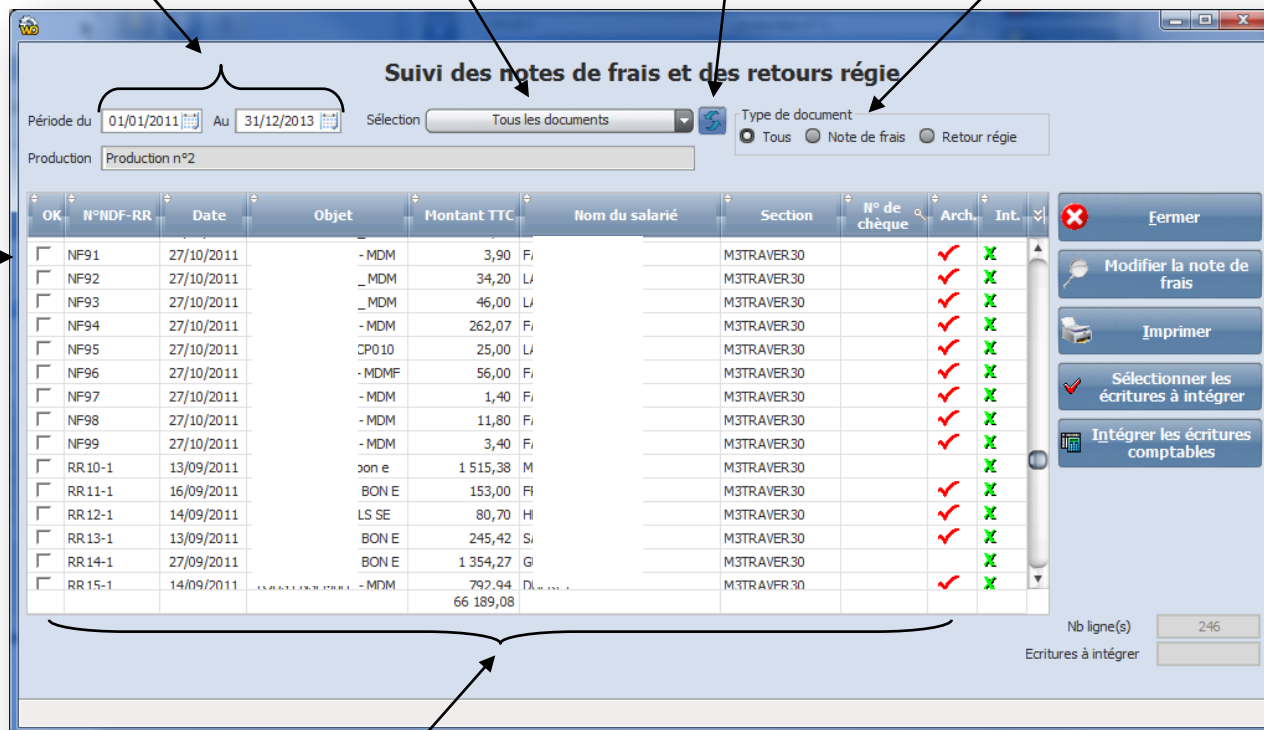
Suivi des notes de frais et des retours régie

Période du 01/01/2011 Au 31/12/2013 Sélection Tous les documents

Type de document
Tous Note de frais Retour régie

Production Production n°2

| OK | N°NDF-RR | Date | Objet | Montant TTC | Nom du salarié | Section | N° de chèque | Arch. | Int. |
|---|---|---|---|---|---|---|---|---|---|
| | NF91 | 27/10/2011 | - MDM | 3,90 | F | M3TRAVER30 | | ✓ | X |
| | NF92 | 27/10/2011 | _ MDM | 34,20 | L | M3TRAVER30 | | ✓ | X |
| | NF93 | 27/10/2011 | _ MDM | 46,00 | L | M3TRAVER30 | | ✓ | X |
| | NF94 | 27/10/2011 | - MDM | 262,07 | F | M3TRAVER30 | | ✓ | X |
| | NF95 | 27/10/2011 | CP010 | 25,00 | L | M3TRAVER30 | | ✓ | X |
| | NF96 | 27/10/2011 | - MDMF | 56,00 | F | M3TRAVER30 | | ✓ | X |
| | NF97 | 27/10/2011 | - MDM | 1,40 | F | M3TRAVER30 | | ✓ | X |
| | NF98 | 27/10/2011 | - MDM | 11,80 | F | M3TRAVER30 | | ✓ | X |
| | NF99 | 27/10/2011 | - MDM | 3,40 | F | M3TRAVER30 | | ✓ | X |
| | RR10-1 | 13/09/2011 | bon e | 1 515,38 | M | M3TRAVER30 | | | X |
| | RR11-1 | 16/09/2011 | BON E | 153,00 | F | M3TRAVER30 | | ✓ | X |
| | RR12-1 | 14/09/2011 | LS SE | 80,70 | H | M3TRAVER30 | | ✓ | X |
| | RR13-1 | 13/09/2011 | BON E | 245,42 | S | M3TRAVER30 | | ✓ | X |
| | RR14-1 | 27/09/2011 | BON E | 1 354,27 | G | M3TRAVER30 | | | X |
| | RR15-1 | 14/09/2011 | - MDM | 792,94 | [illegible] | M3TRAVER30 | | ✓ | X |
| | | | | 66 189,08 | | | | | |

Fermer
Modifier la note de frais
Imprimer
Sélectionner les écritures à intégrer
Intégrer les écritures comptables

Nb ligne(s) 246
Ecritures à intégrer